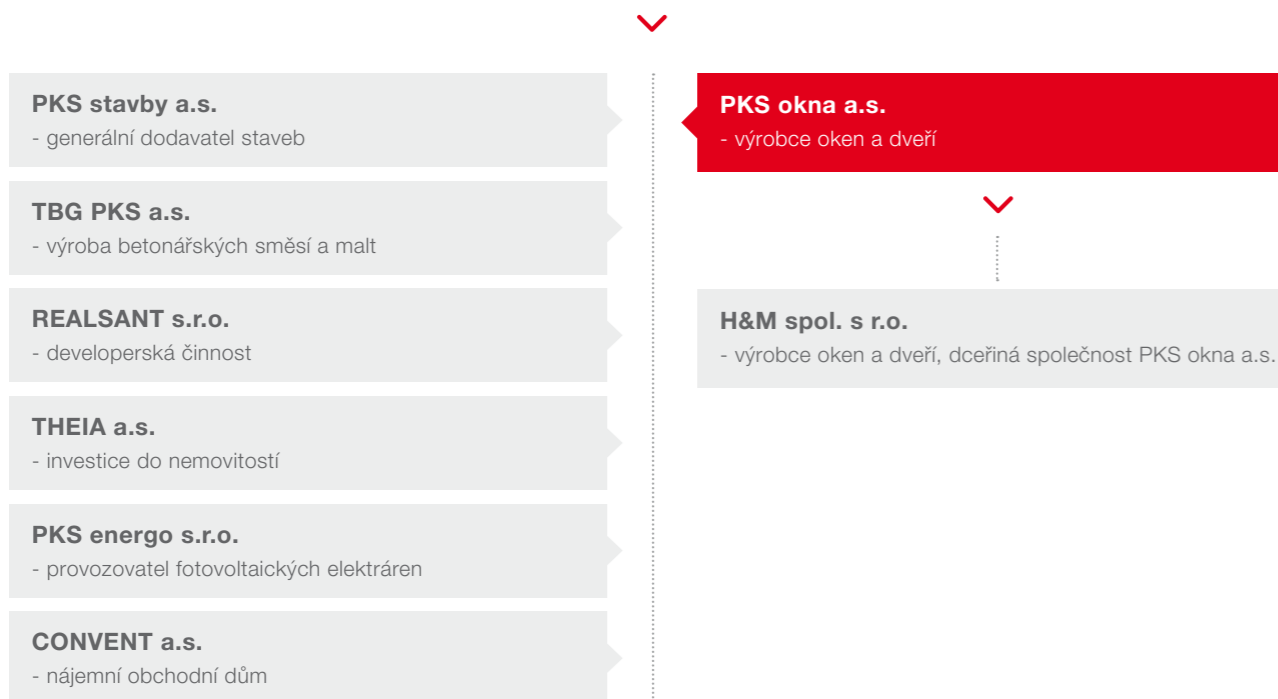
PKS stavby a.s.
- generální dodavatel staveb

TBG PKS a.s.
- výroba betonářských směsí a malt

REALSANT s.r.o.
- developerská činnost

THEIA a.s.
- investice do nemovitostí

PKS energo s.r.o.
- provozovatel fotovoltaických elektráren

CONVENT a.s.
- nájemní obchodní dům

PKS okna a.s.
- výrobce oken a dveří

H&M spol. s r.o.
- výrobce oken a dveří, dceřiná společnost PKS okna a.s.